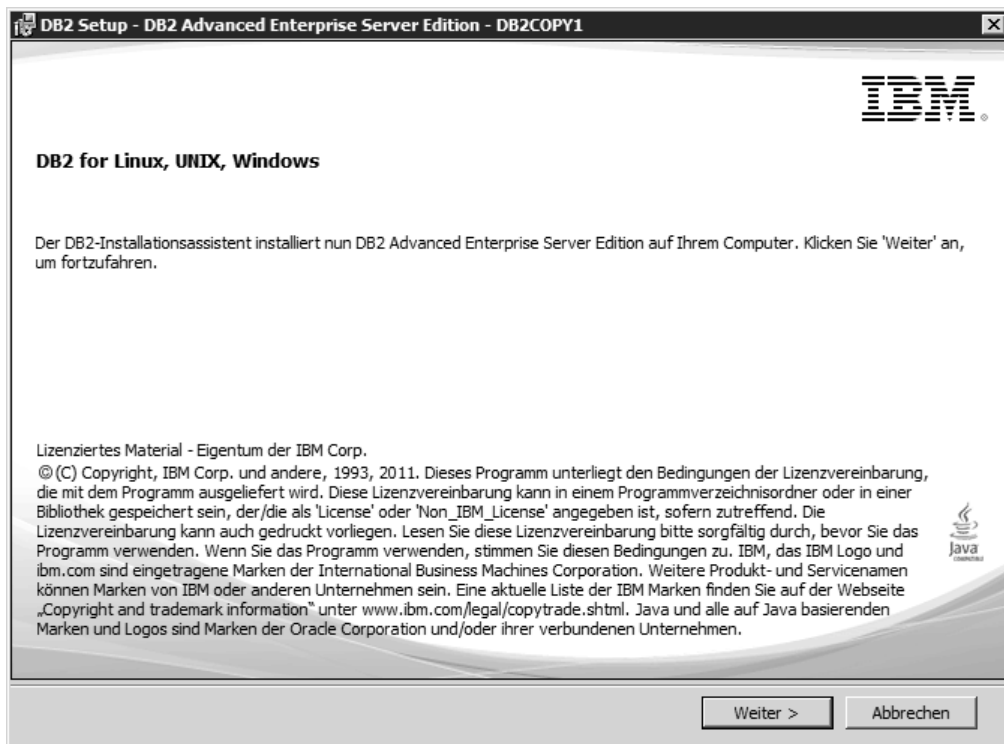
DB2 Setup - DB2 Advanced Enterprise Server Edition - DB2COPY1

IBM

DB2 for Linux, UNIX, Windows

Der DB2-Installationsassistent installiert nun DB2 Advanced Enterprise Server Edition auf Ihrem Computer. Klicken Sie 'Weiter' an, um fortzufahren.

Lizenziertes Material - Eigentum der IBM Corp.
©(C) Copyright, IBM Corp. und andere, 1993, 2011. Dieses Programm unterliegt den Bedingungen der Lizenzvereinbarung, die mit dem Programm ausgeliefert wird. Diese Lizenzvereinbarung kann in einem Programmverzeichnisordner oder in einer Bibliothek gespeichert sein, der/die als 'License' oder 'Non_IBM_License' angegeben ist, sofern zutreffend. Die Lizenzvereinbarung kann auch gedruckt vorliegen. Lesen Sie diese Lizenzvereinbarung bitte sorgfältig durch, bevor Sie das Programm verwenden. Wenn Sie das Programm verwenden, stimmen Sie diesen Bedingungen zu. IBM, das IBM Logo und ibm.com sind eingetragene Marken der International Business Machines Corporation. Weitere Produkt- und Servicenamen können Marken von IBM oder anderen Unternehmen sein. Eine aktuelle Liste der IBM Marken finden Sie auf der Webseite „Copyright and trademark information" unter www.ibm.com/legal/copytrade.shtml. Java und alle auf Java basierenden Marken und Logos sind Marken der Oracle Corporation und/oder ihrer verbundenen Unternehmen.

Java

Weiter >
Abbrechen